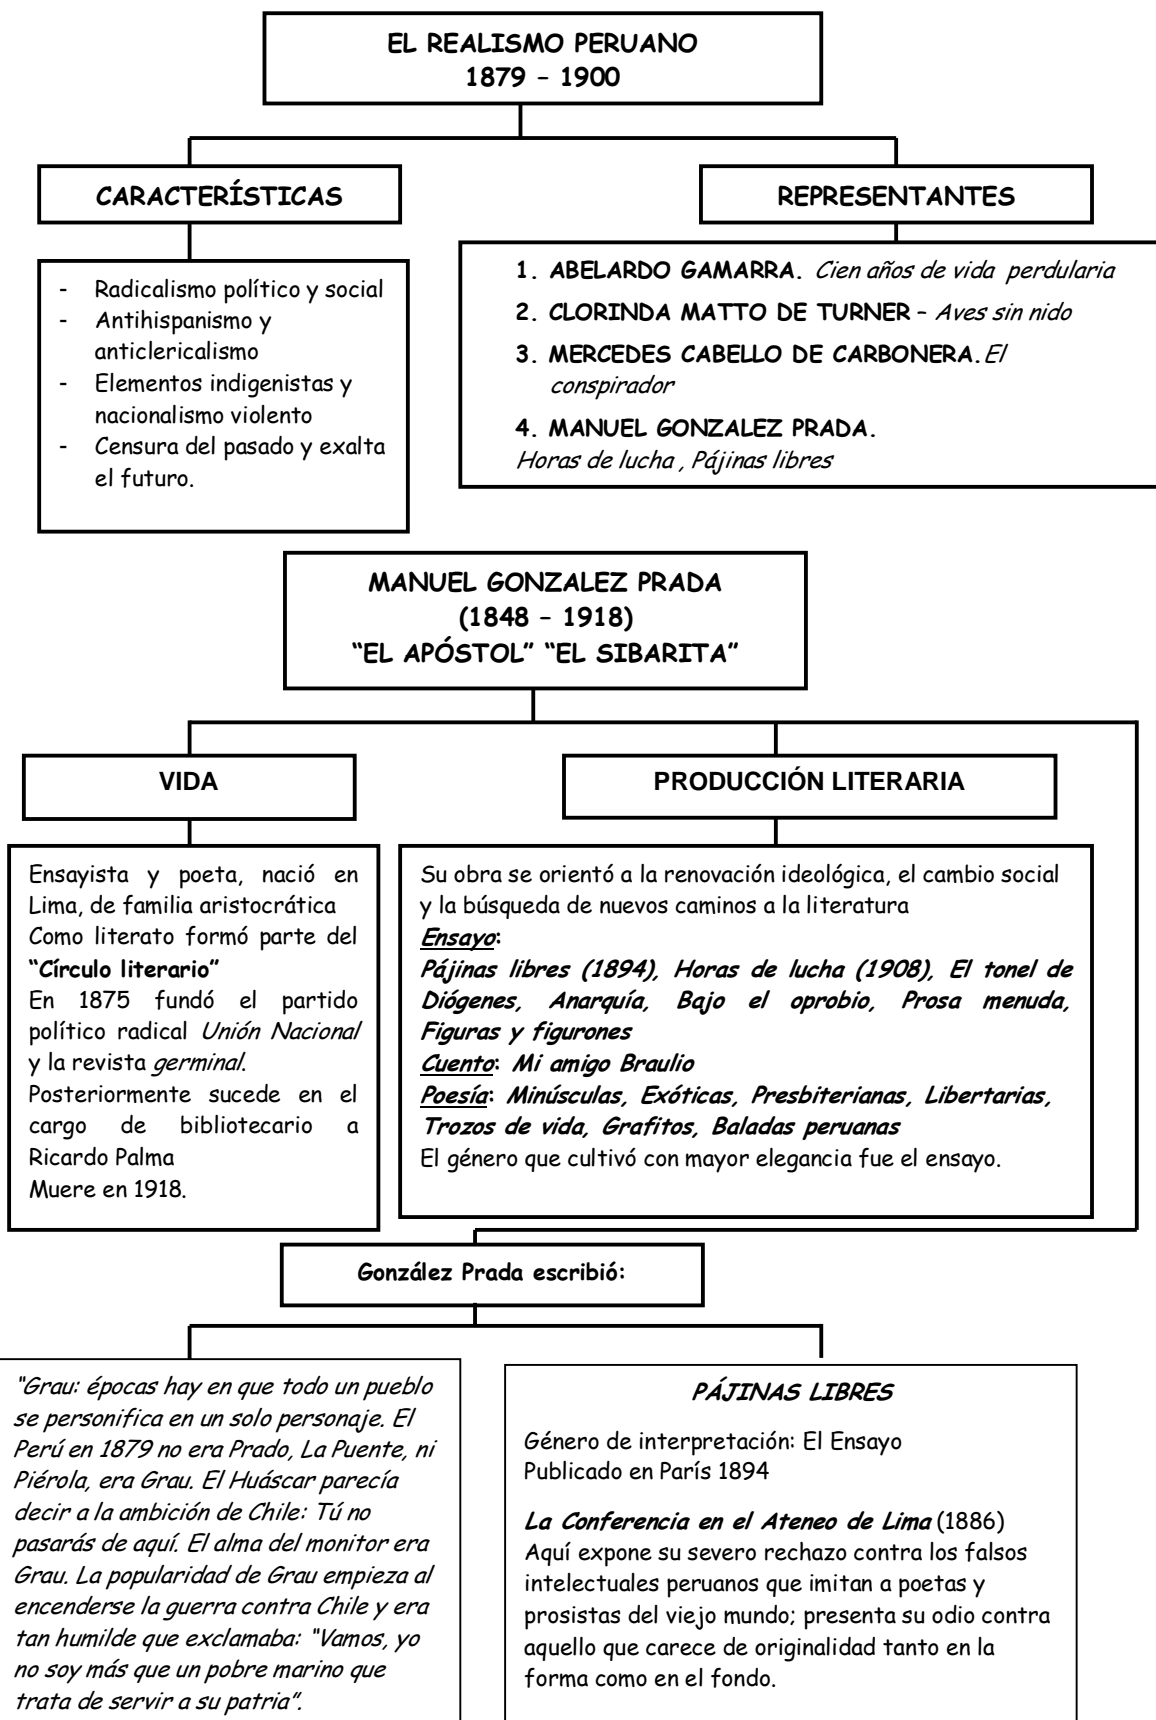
EL REALISMO PERUANO
1879 – 1900

CARACTERÍSTICAS

- Radicalismo político y social
- Antihispanismo y anticlericalismo
- Elementos indigenistas y nacionalismo violento
- Censura del pasado y exalta el futuro.

REPRESENTANTES

1. ABELARDO GAMARRA. Cien años de vida perdularia
2. CLORINDA MATTO DE TURNER – Aves sin nido
3. MERCEDES CABELLO DE CARBONERA. El conspirador
4. MANUEL GONZALEZ PRADA.
Horas de lucha , Pájinas libres

MANUEL GONZALEZ PRADA
(1848 – 1918)
"EL APÓSTOL" "EL SIBARITA"

VIDA

Ensayista y poeta, nació en Lima, de familia aristocrática
Como literato formó parte del "Círculo literario"
En 1875 fundó el partido político radical Unión Nacional y la revista germinal.
Posteriormente sucede en el cargo de bibliotecario a Ricardo Palma
Muere en 1918.

PRODUCCIÓN LITERARIA

Su obra se orientó a la renovación ideológica, el cambio social y la búsqueda de nuevos caminos a la literatura
Ensayo:
Pájinas libres (1894), Horas de lucha (1908), El tonel de Diógenes, Anarquía, Bajo el oprobio, Prosa menuda, Figuras y figurones
Cuento: Mi amigo Braulio
Poesía: Minúsculas, Exóticas, Presbiterianas, Libertarias, Trozos de vida, Grafitos, Baladas peruanas
El género que cultivó con mayor elegancia fue el ensayo.

González Prada escribió:

"Grau: épocas hay en que todo un pueblo se personifica en un solo personaje. El Perú en 1879 no era Prado, La Puente, ni Piérola, era Grau. El Huáscar parecía decir a la ambición de Chile: Tú no pasarás de aquí. El alma del monitor era Grau. La popularidad de Grau empieza al encenderse la guerra contra Chile y era tan humilde que exclamaba: "Vamos, yo no soy más que un pobre marino que trata de servir a su patria".

PÁJINAS LIBRES

Género de interpretación: El Ensayo
Publicado en París 1894

La Conferencia en el Ateneo de Lima (1886)
Aquí expone su severo rechazo contra los falsos intelectuales peruanos que imitan a poetas y prosistas del viejo mundo; presenta su odio contra aquello que carece de originalidad tanto en la forma como en el fondo.